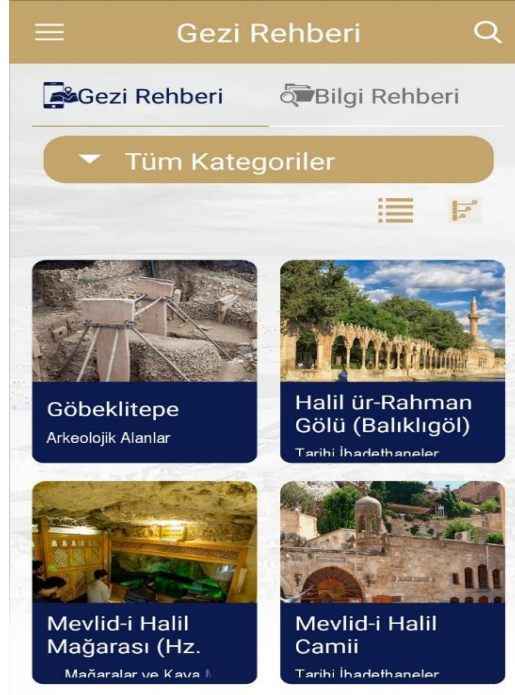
Gezi Rehberi

Gezi Rehberi

Bilgi Rehberi

Tüm Kategoriler

Göbeklitepe

Arkeolojik Alanlar

Halil ür-Rahman Gölü (Balıklıgöl)

Tarihi İbadethaneler

Mevlid-i Halil Mağarası (Hz.

Mağaralar ve Kaya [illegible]

Mevlid-i Halil Camii

Tarihi İbadethaneler